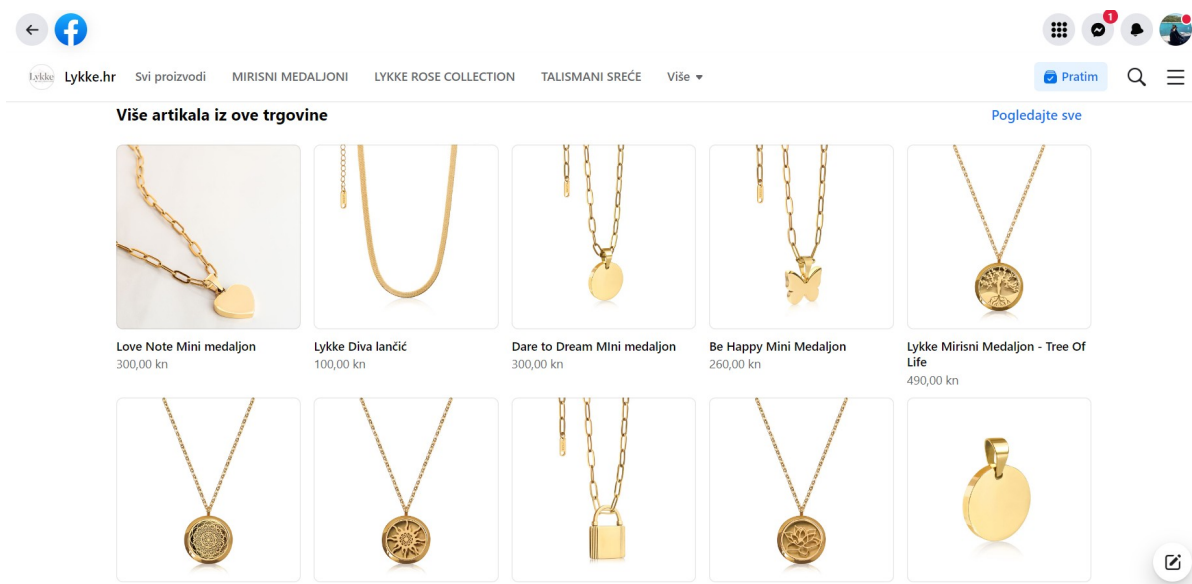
1

Lykke Lykke.hr Svi proizvodi MIRISNI MEDALJONI LYKKE ROSE COLLECTION TALISMANI SREĆE Više

Pratim

Više artikala iz ove trgovine

Pogledajte sve

Love Note Mini medaljon
300,00 kn

Lykke Diva lančić
100,00 kn

Dare to Dream MIni medaljon
300,00 kn

Be Happy Mini Medaljon
260,00 kn

Lykke Mirisni Medaljon - Tree Of Life
490,00 kn